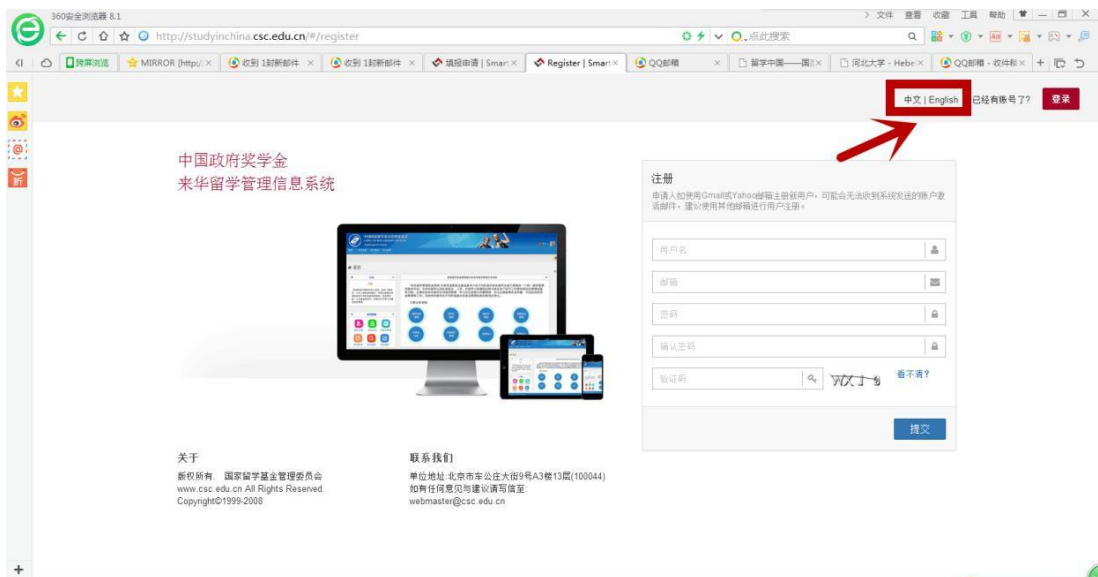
360安全浏览器 8.1

> 文件 查看 收藏 工具 帮助

http://studyinchina.csc.edu.cn/#/register

点此搜索

跨屏浏览 | MIRROR [http:/ × | 收到 1封新邮件 × | 收到 1封新邮件 × | 填报申请 | Smar × | Register | Smar × | QQ邮箱 × | 留学中国——国 × | 河北大学 - Hebe × | QQ邮箱 - 收件 ×

中文 | English 已经有账号了? 登录

中国政府奖学金
来华留学管理信息系统

注册
申请人如使用Gmail或Yahoo邮箱注册用户，可能会无法收到系统发送的账户激活邮件，建议使用其他邮箱进行用户注册。

用户名

邮箱

密码

确认密码

验证码 VIX丁9 看不清?

提交

关于
版权所有 国家留学基金管理委员会
www.csc.edu.cn All Rights Reserved.
Copyright©1999-2008

联系我们
单位地址:北京市车公庄大街9号A3楼13层(100044)
如有任何意见与建议请写信至:
webmaster@csc.edu.cn

+